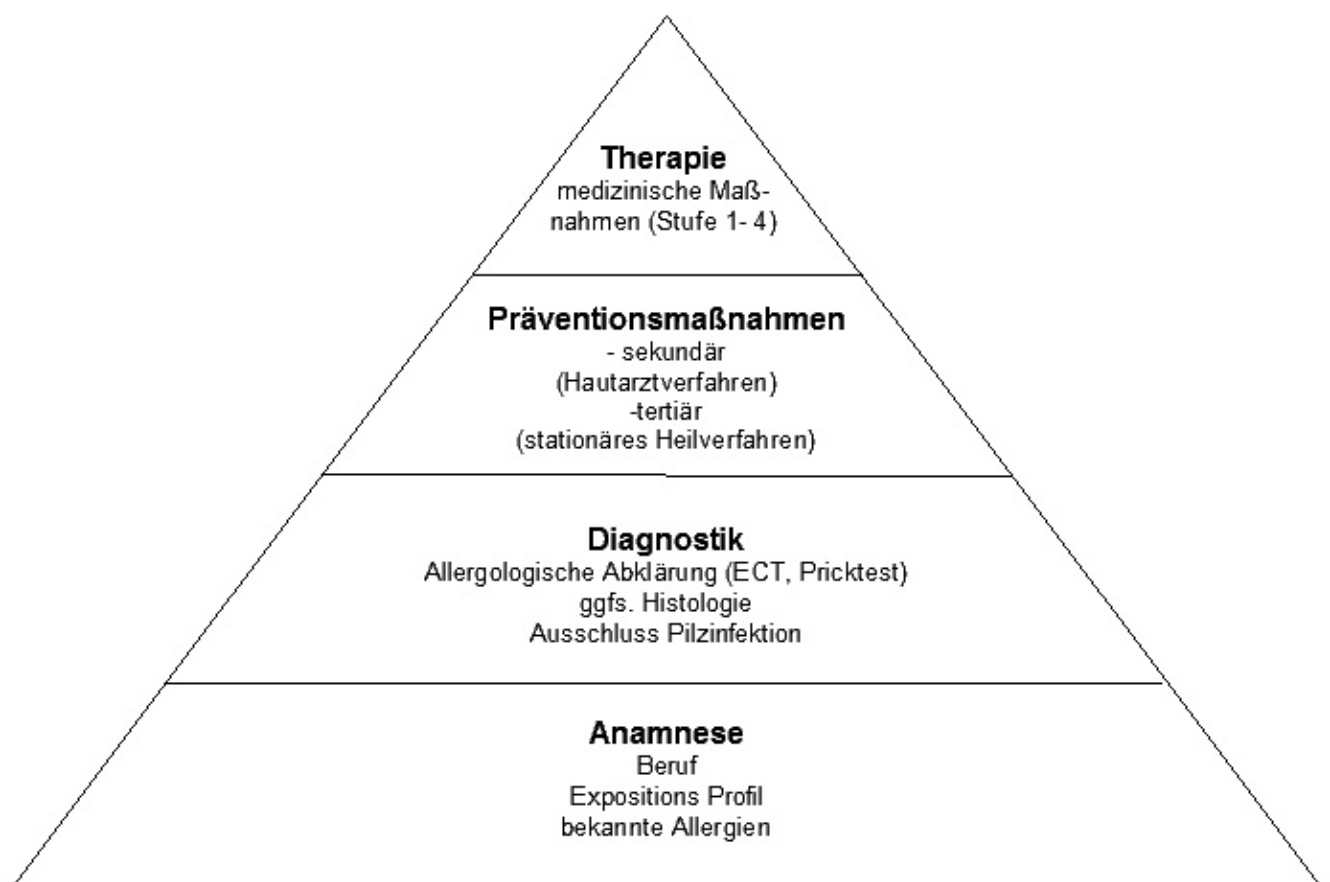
Therapie
medizinische Maßnahmen (Stufe 1- 4)

Präventionsmaßnahmen
- sekundär
(Hautarztverfahren)
-tertiär
(stationäres Heilverfahren)

Diagnostik
Allergologische Abklärung (ECT, Pricktest)
ggfs. Histologie
Ausschluss Pilzinfektion

Anamnese
Beruf
Expositions Profil
bekannte Allergien